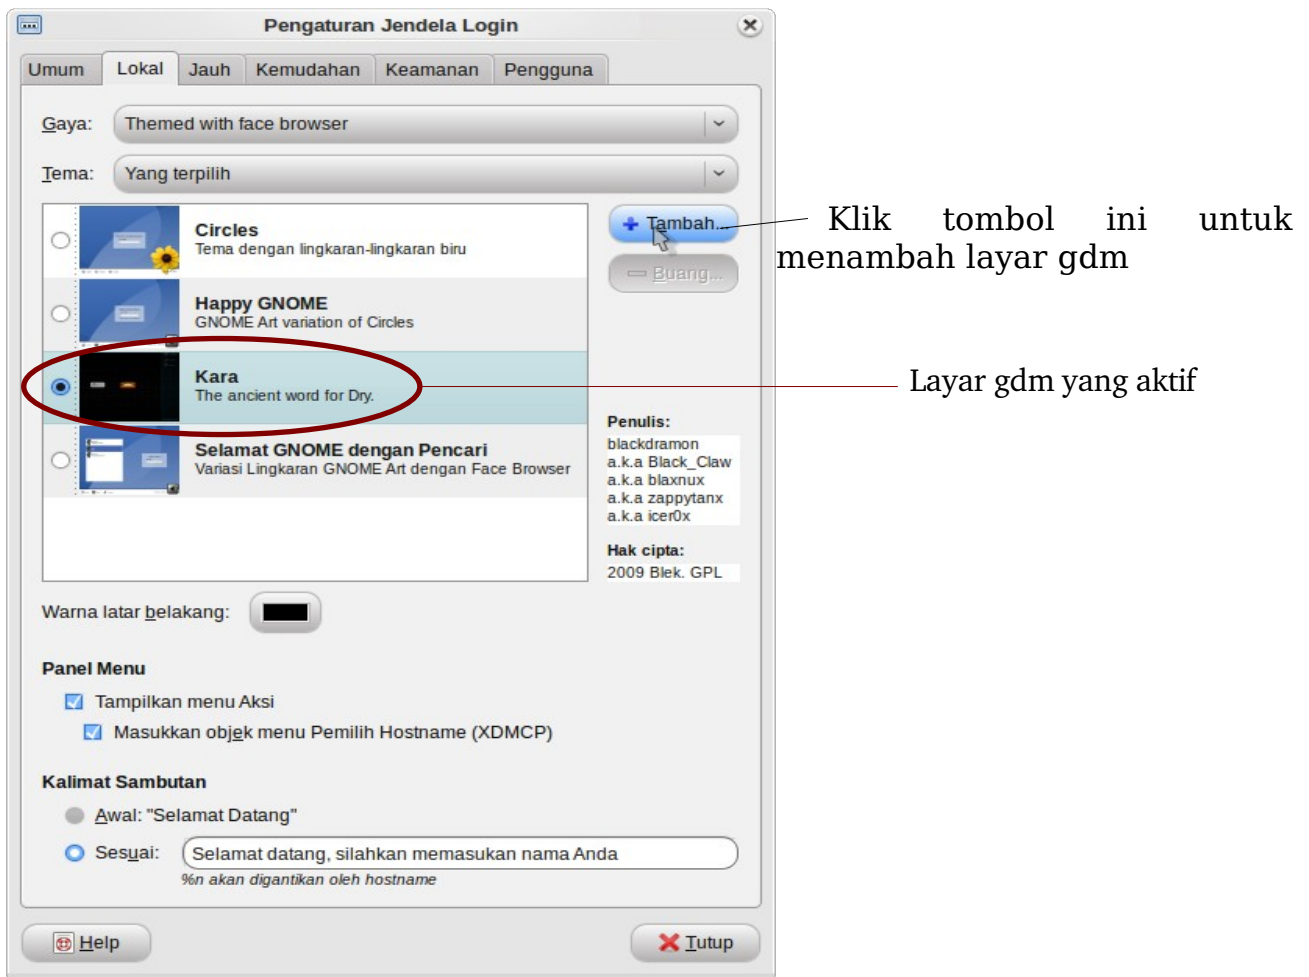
Pengaturan Jendela Login

Umum | Lokal | Jauh | Kemudahan | Keamanan | Pengguna

Gaya: Themed with face browser

Tema: Yang terpilih

Circles
Tema dengan lingkaran-lingkaran biru

Happy GNOME
GNOME Art variation of Circles

Kara
The ancient word for Dry.

Selamat GNOME dengan Pencari
Variasi Lingkaran GNOME Art dengan Face Browser

Tambah...

Buang...

Klik tombol ini untuk menambah layar gdm

Layar gdm yang aktif

Penulis:
blackdramon
a.k.a Black_Claw
a.k.a blaxnux
a.k.a zappytanx
a.k.a icer0x

Hak cipta:
2009 Blek. GPL

Warna latar belakang:

Panel Menu

Tampilkan menu Aksi

Masukkan objek menu Pemilih Hostname (XDMCP)

Kalimat Sambutan

Awal: "Selamat Datang"

Sesuai: Selamat datang, silahkan memasukan nama Anda

%n akan digantikan oleh hostname

Help

Tutup